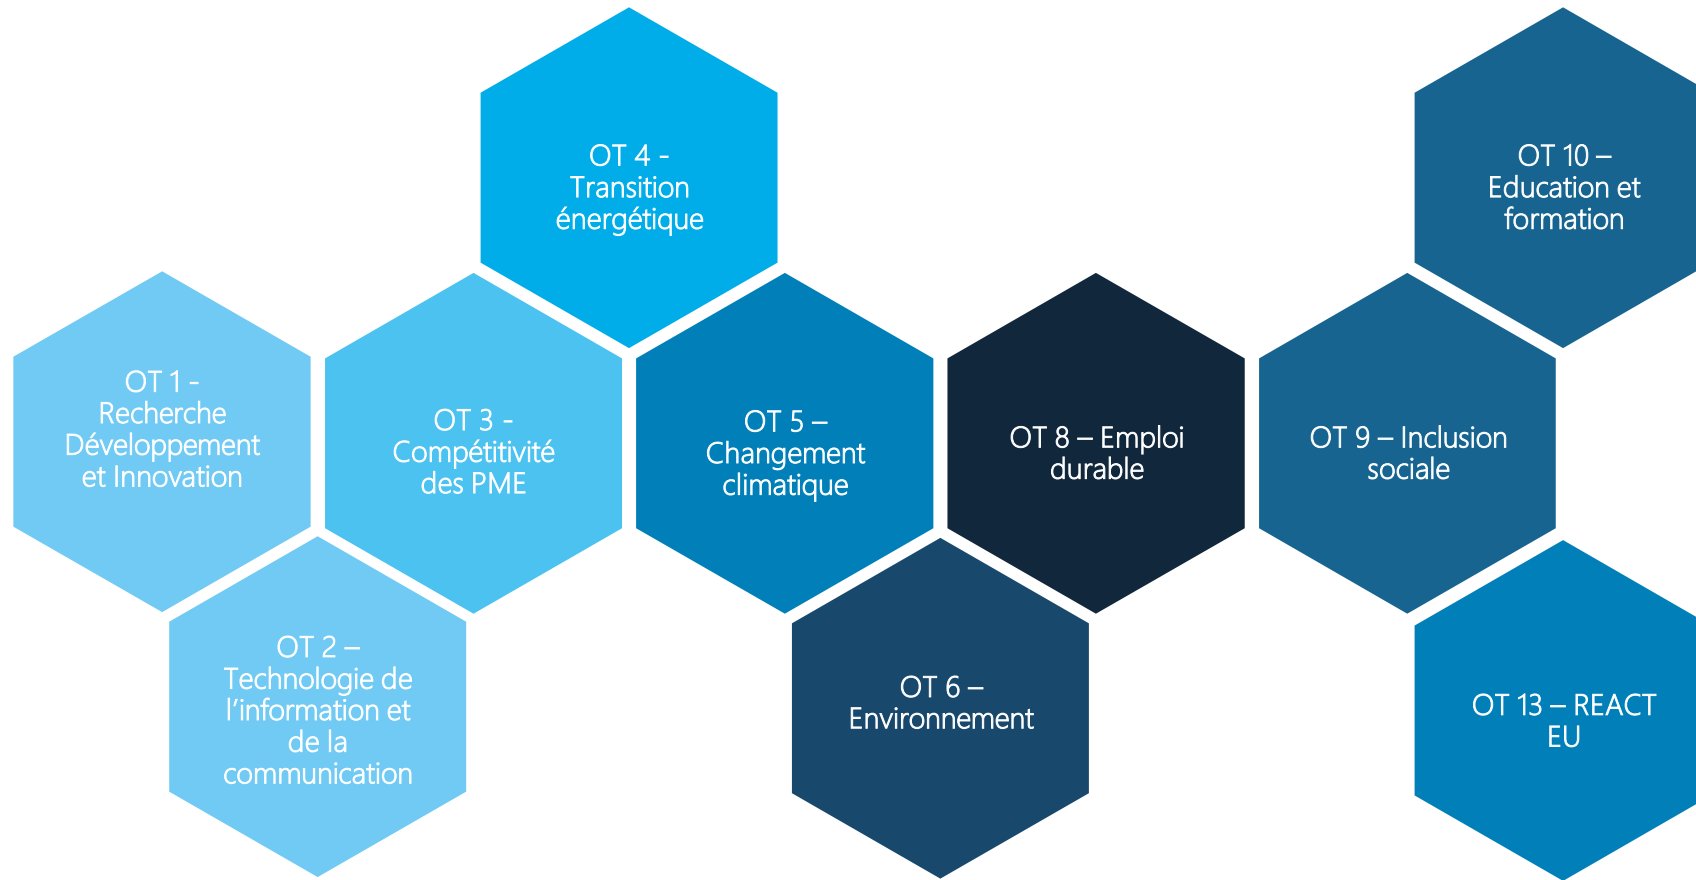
OT 1 - Recherche Développement et Innovation

OT 2 – Technologie de l’information et de la communication

OT 3 - Compétitivité des PME

OT 4 - Transition énergétique

OT 5 – Changement climatique

OT 6 – Environnement

OT 8 – Emploi durable

OT 9 – Inclusion sociale

OT 10 – Education et formation

OT 13 – REACT EU